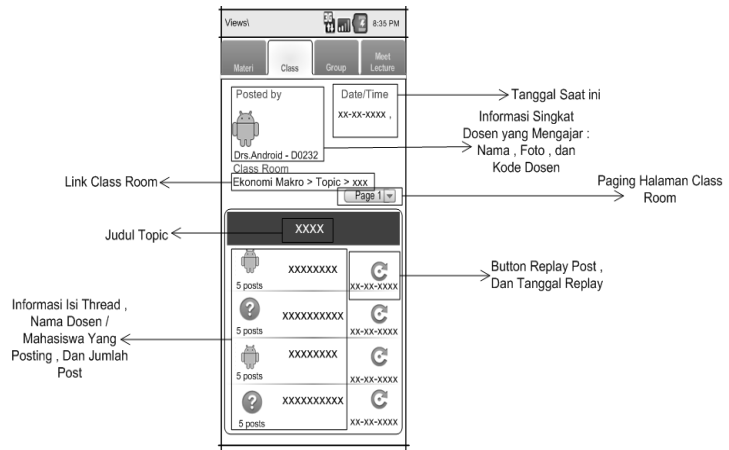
Views\

8:35 PM

Materi

Class

Group

Meet Lecture

Posted by

Drs.Android - D0232

Date/Time

xx-xx-xxxx ,

Tanggal Saat ini

Informasi Singkat Dosen yang Mengajar : Nama , Foto , dan Kode Dosen

Class Room

Ekonomi Makro > Topic > xxx

Link Class Room

Page 1

Paging Halaman Class Room

Judul Topic

XXXX

XXXXXXXX

5 posts

xx-xx-xxxx

Button Replay Post , Dan Tanggal Replay

Informasi Isi Thread , Nama Dosen / Mahasiswa Yang Posting , Dan Jumlah Post

XXXXXXXXXX

5 posts

xx-xx-xxxx

XXXXXXXX

5 posts

xx-xx-xxxx

XXXXXXXXXX

5 posts

xx-xx-xxxx